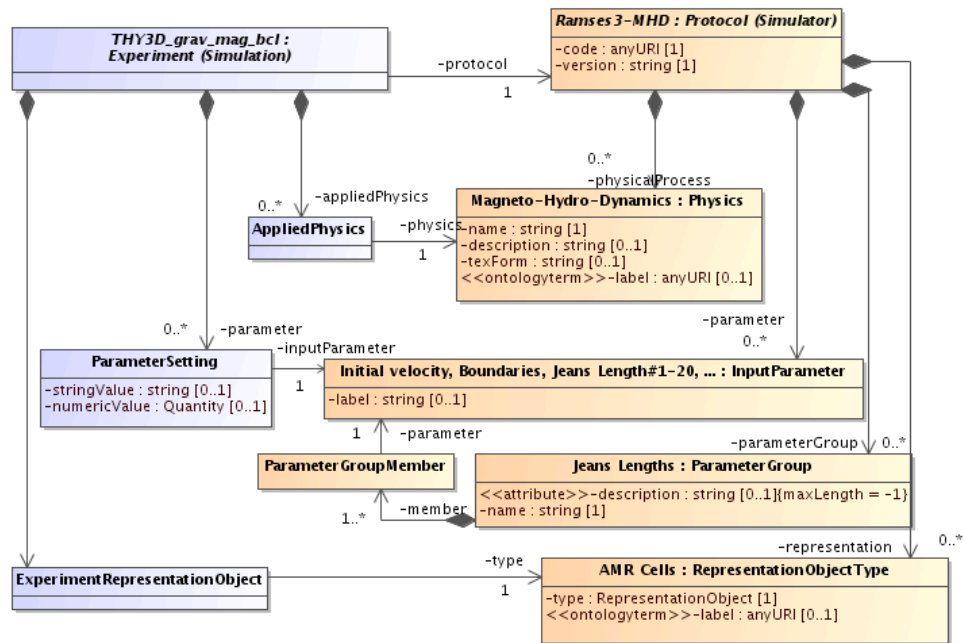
THY3D_grav_mag_bcl : Experiment (Simulation)

-protocol
1

Ramses 3-MHD : Protocol (Simulator)
-code : anyURI [1]
-version : string [1]

0..*
-physicalProcess

Magneto-Hydro-Dynamics : Physics
-name : string [1]
-description : string [0..1]
-texForm : string [0..1]
<<ontologyterm>>-label : anyURI [0..1]

0..*
-appliedPhysics

AppliedPhysics

-physics
1

0..*
-parameter

-parameter
0..*

ParameterSetting
-stringValue : string [0..1]
-numericValue : Quantity [0..1]

-inputParameter
1

Initial velocity, Boundaries, Jeans Length#1-20, ... : InputParameter
-label : string [0..1]

1
-parameter

-parameterGroup
0..*

ParameterGroupMember

Jeans Lengths : ParameterGroup
<<attribute>>-description : string [0..1]{maxLength = -1}
-name : string [1]

1..*
-member

-representation
0..*

ExperimentRepresentationObject

-type
1

AMR Cells : RepresentationObjectType
-type : RepresentationObject [1]
<<ontologyterm>>-label : anyURI [0..1]